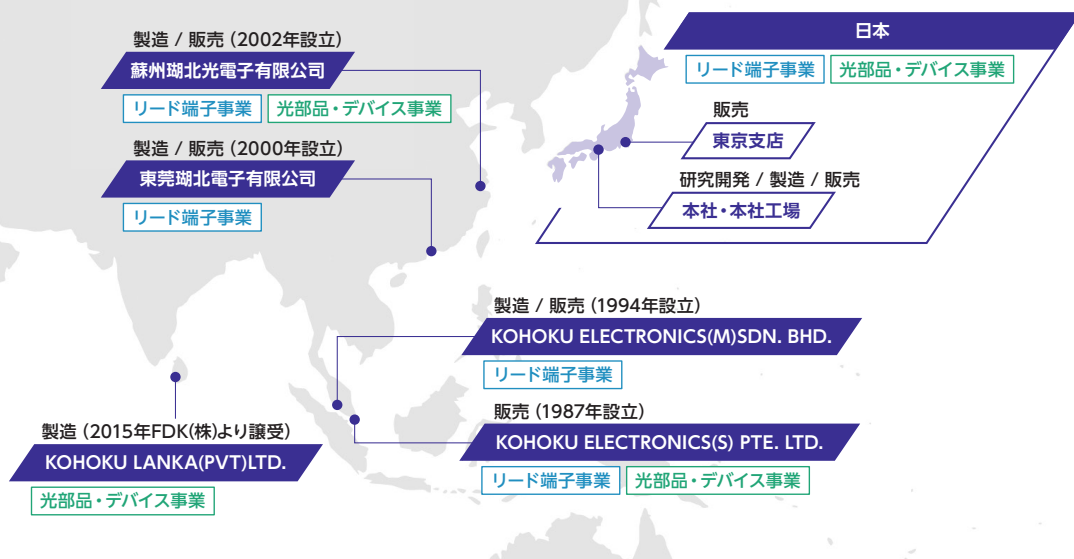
製造 / 販売（2002年設立）
蘇州湖北光電子有限公司
リード端子事業
光部品・デバイス事業

製造 / 販売（2000年設立）
東莞湖北電子有限公司
リード端子事業

日本
リード端子事業
光部品・デバイス事業
販売
東京支店
研究開発 / 製造 / 販売
本社・本社工場

製造 / 販売（1994年設立）
KOHOKU ELECTRONICS(M)SDN. BHD.
リード端子事業

製造（2015年FDK(株)より譲受）
KOHOKU LANKA(PVT)LTD.
光部品・デバイス事業

販売（1987年設立）
KOHOKU ELECTRONICS(S) PTE. LTD.
リード端子事業
光部品・デバイス事業